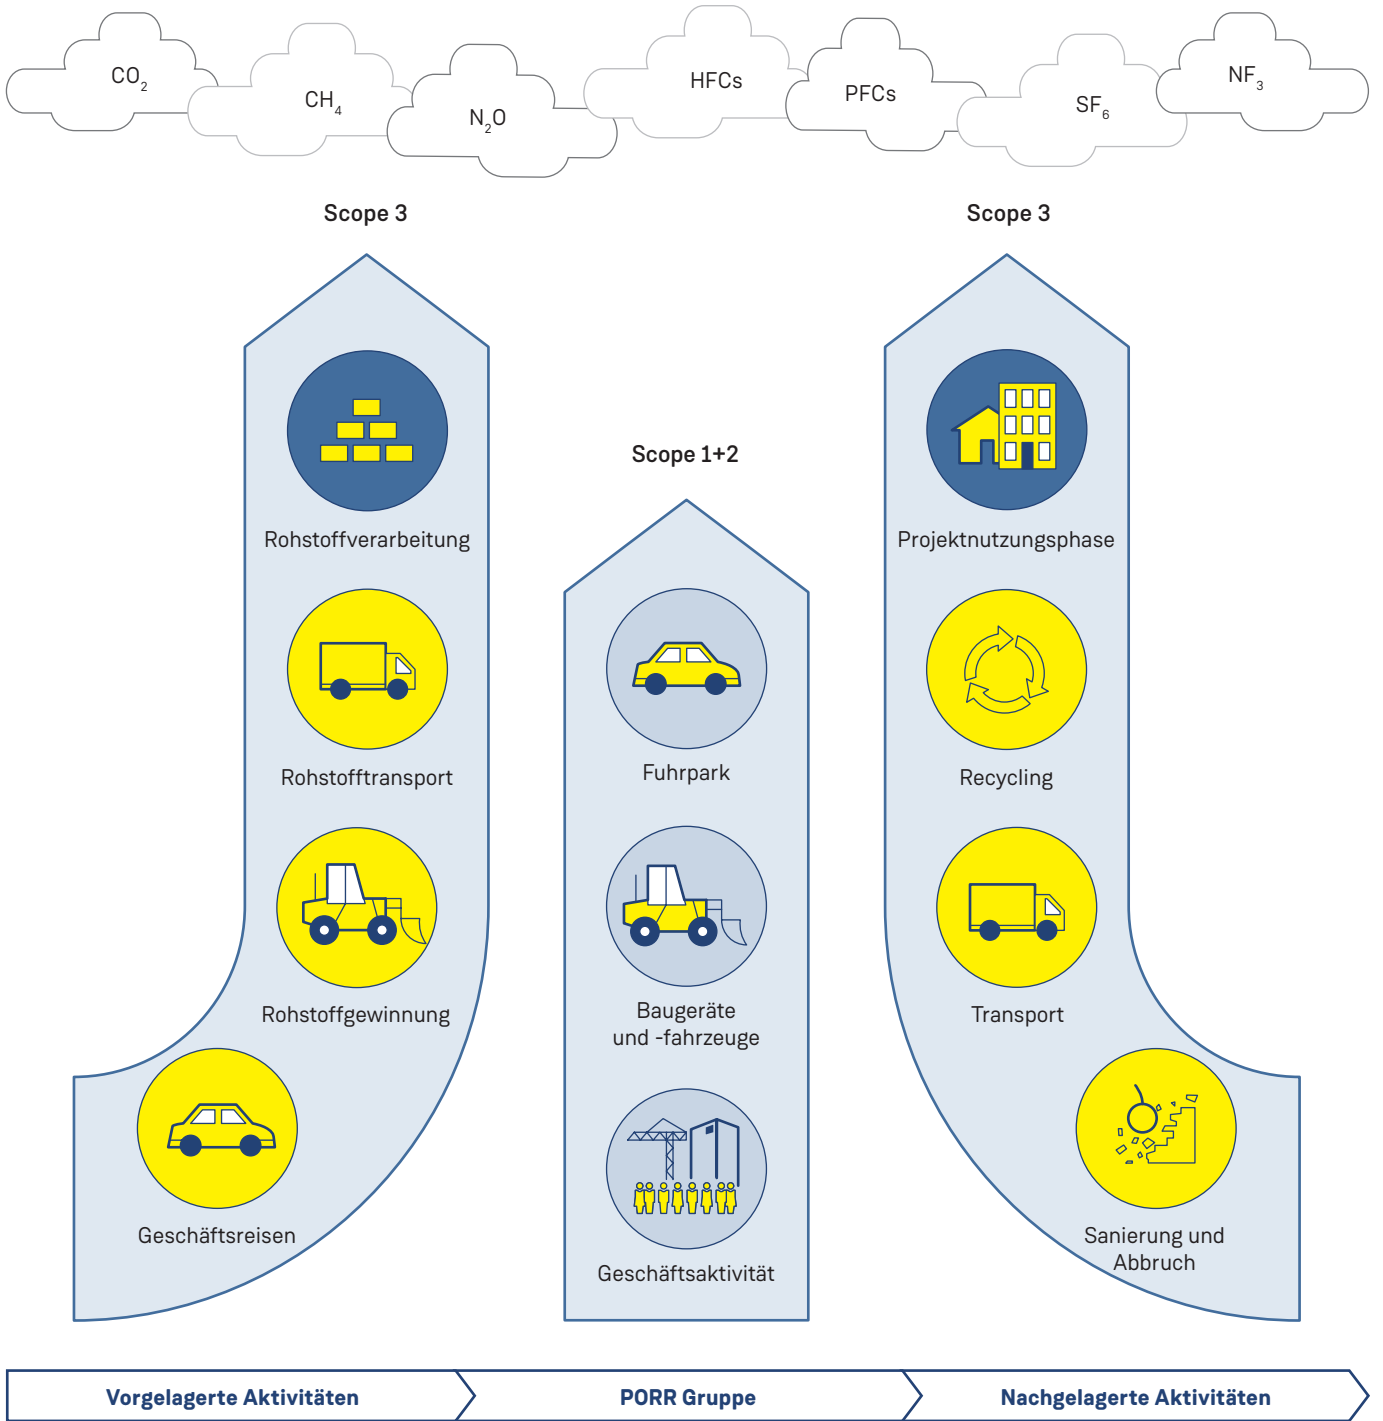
$CO_2$ $CH_4$ $N_2O$ HFCs PFCs $SF_6$ $NF_3$

Scope 3

Rohstoffverarbeitung

Rohstofftransport

Rohstoffgewinnung

Geschäftsreisen

Scope 1+2

Fuhrpark

Baugeräte und -fahrzeuge

Geschäftsaktivität

Scope 3

Projektnutzungsphase

Recycling

Transport

Sanierung und Abbruch

Vorgelagerte Aktivitäten

PORR Gruppe

Nachgelagerte Aktivitäten